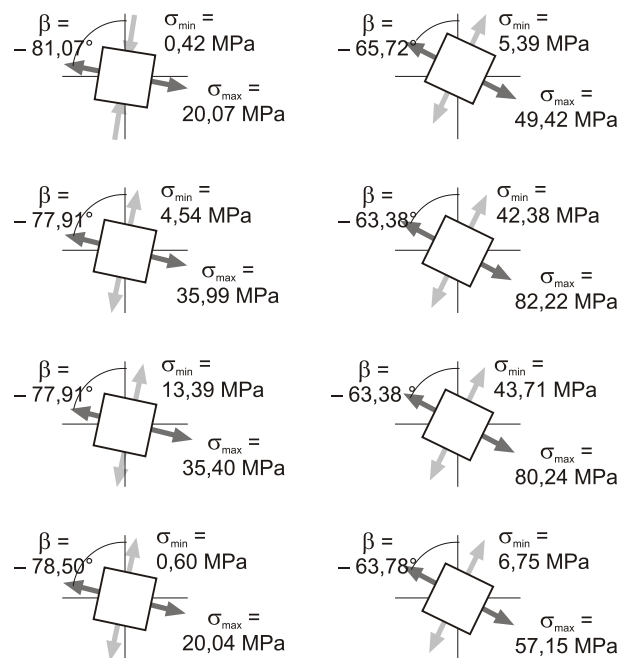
$\beta =$ – 81,07°
$\sigma_{min} =$ 0,42 MPa
$\sigma_{max} =$ 20,07 MPa

$\beta =$ – 65,72°
$\sigma_{min} =$ 5,39 MPa
$\sigma_{max} =$ 49,42 MPa

$\beta =$ – 77,91°
$\sigma_{min} =$ 4,54 MPa
$\sigma_{max} =$ 35,99 MPa

$\beta =$ – 63,38°
$\sigma_{min} =$ 42,38 MPa
$\sigma_{max} =$ 82,22 MPa

$\beta =$ – 77,91°
$\sigma_{min} =$ 13,39 MPa
$\sigma_{max} =$ 35,40 MPa

$\beta =$ – 63,38°
$\sigma_{min} =$ 43,71 MPa
$\sigma_{max} =$ 80,24 MPa

$\beta =$ – 78,50°
$\sigma_{min} =$ 0,60 MPa
$\sigma_{max} =$ 20,04 MPa

$\beta =$ – 63,78°
$\sigma_{min} =$ 6,75 MPa
$\sigma_{max} =$ 57,15 MPa